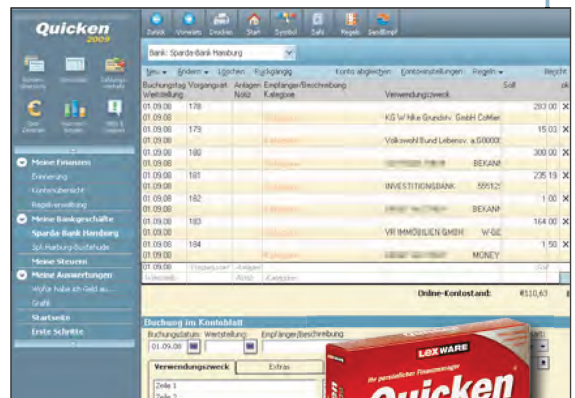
Quicken 2009

Zurück Vorwärts Drucken Start Symbol Safe Regeln SendEmpf

Bank: Sparda-Bank Hamburg

Neu ▾ Ändern ▾ Löschen Rückgängig Konto abgleichen Kontoeinstellungen Regeln ▾ Bericht

| Buchungstag Wertstellung | Vorgangsart | Anlagen Notiz | Empfänger/Beschreibung Kategorie | Verwendungszweck | Soll | ok |
|---|---|---|---|---|---|---|
| 01.09.08 01.09.08 | 178 | | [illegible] | KG W.Nke Grundstv. GmbH Cohlen | 283 00 | X |
| 01.09.08 01.09.08 | 179 | | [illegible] | Volkswohl Bund Lebensv. a.G00000 | 15 03 | X |
| 01.09.08 01.09.08 | 180 | | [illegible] | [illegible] BEKANN | 300 00 | X |
| 01.09.08 01.09.08 | 181 | | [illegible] | INVESTITIONSBANK 555123 | 235 19 | X |
| 01.09.08 01.09.08 | 182 | | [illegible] | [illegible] BEKANN | 1 00 | X |
| 01.09.08 01.09.08 | 183 | | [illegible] | VR IMMOBILIEN GMBH W-GE | 164 00 | X |
| 01.09.08 01.09.08 | 184 | | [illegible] | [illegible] MONEY | 1 50 | X |
| 01.09.08 Wertstell. | Vorgangsart | Anlagen Notiz | Empfänger Kategorie | | Soll | |

Online-Kontostand: €110,63

Meine Finanzen
Erinnerung
Kontenübersicht
Regelverwaltung
Meine Bankgeschäfte
Sparda-Bank Hamburg
SpS Hamburg-Buxtehude
Meine Steuern
Meine Auswertungen
Wofür habe ich Geld au...
Grafik
Startseite
Erste Schritte

Buchung im Kontoblatt
Buchungsdatum Wertstellung Empfänger/Beschreibung
01.09.08
Verwendungszweck Extras
Zeile 1
Zeile 2

LEXWARE
Ihr persönlicher Finanzmanager
Quicken